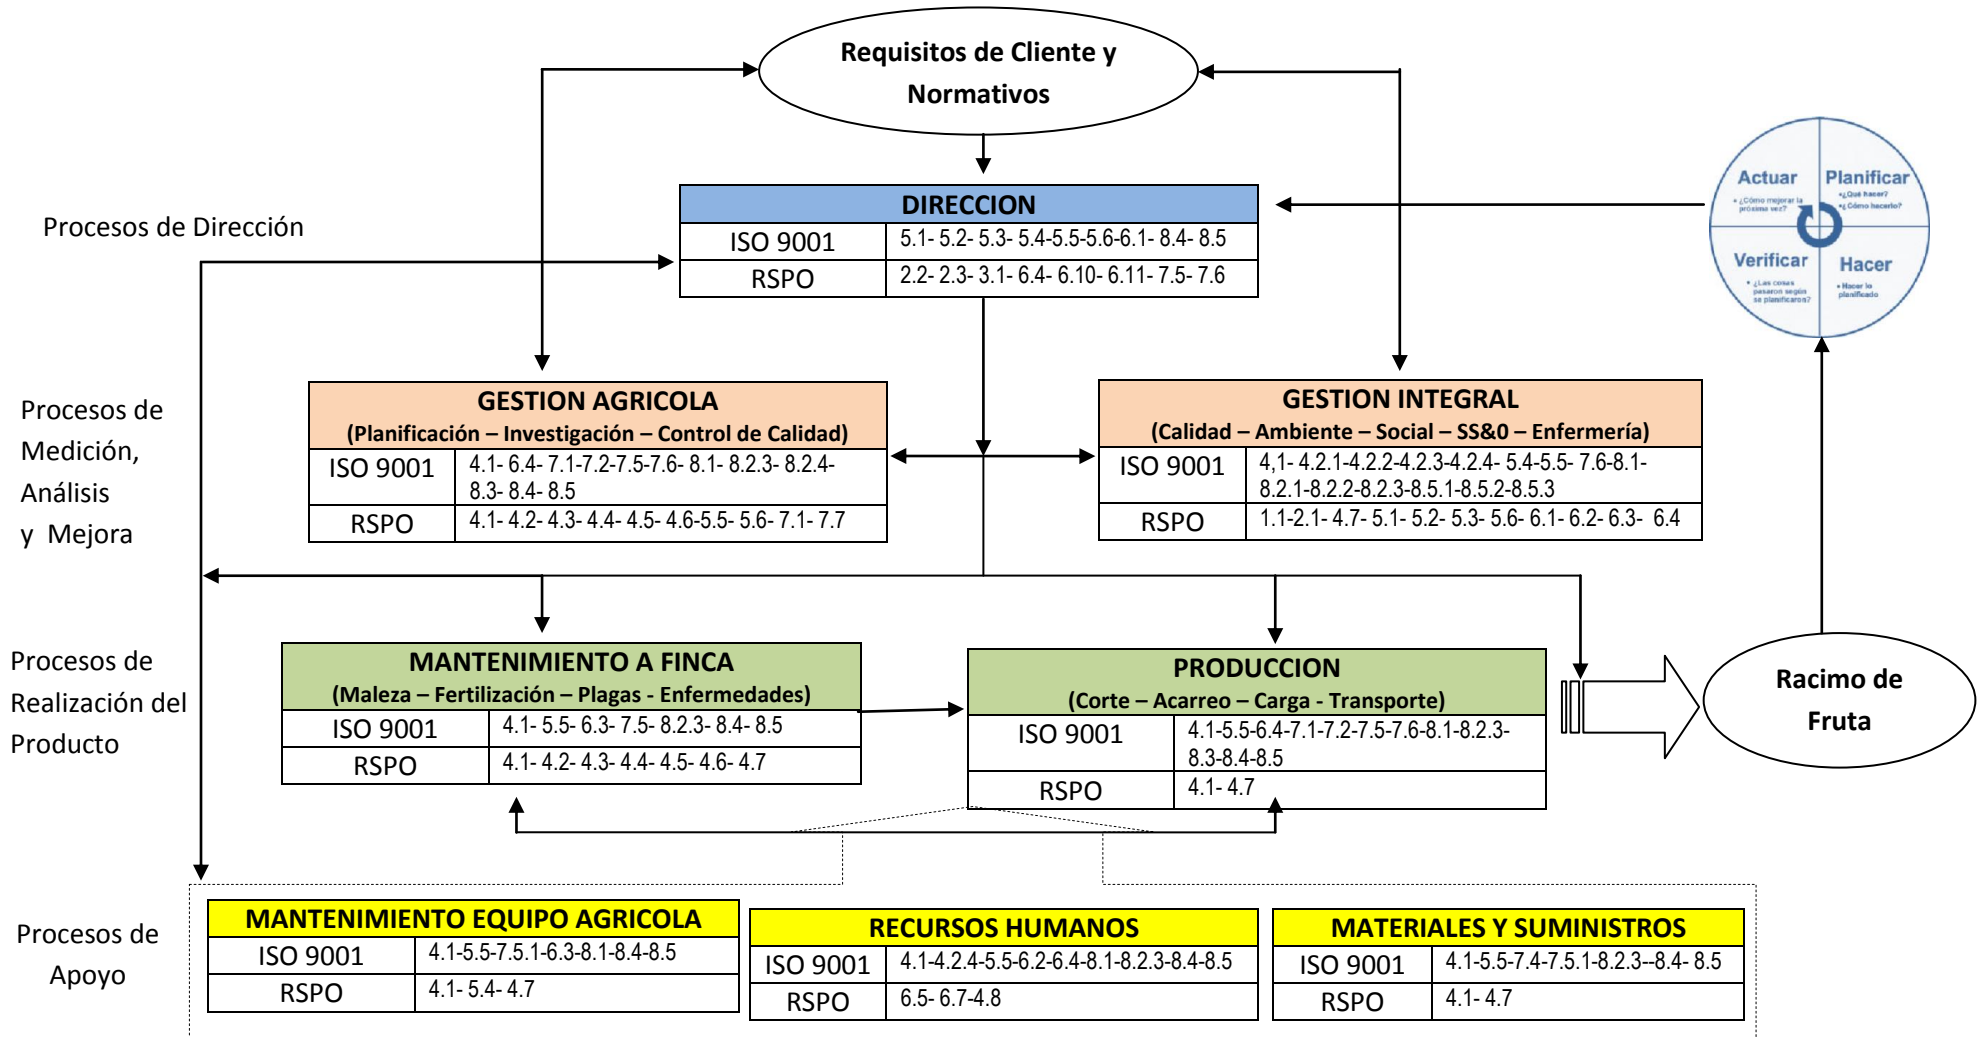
Requisitos de Cliente y Normativos

Procesos de Dirección

| DIRECCION | |
|---|---|
| ISO 9001 | 5.1- 5.2- 5.3- 5.4-5.5-5.6-6.1- 8.4- 8.5 |
| RSPO | 2.2- 2.3- 3.1- 6.4- 6.10- 6.11- 7.5- 7.6 |

Actuar
• ¿Cómo mejorar la próxima vez?
Planificar
• ¿Qué hacer?
• ¿Cómo hacerlo?
Verificar
• ¿Las cosas pasaron según se planificaron?
Hacer
• Hacer lo planificado

Procesos de Medición, Análisis y Mejora

| GESTION AGRICOLA (Planificación – Investigación – Control de Calidad) | |
|---|---|
| ISO 9001 | 4.1- 6.4- 7.1-7.2-7.5-7.6- 8.1- 8.2.3- 8.2.4- 8.3- 8.4- 8.5 |
| RSPO | 4.1- 4.2- 4.3- 4.4- 4.5- 4.6-5.5- 5.6- 7.1- 7.7 |

| GESTION INTEGRAL (Calidad – Ambiente – Social – SS&0 – Enfermería) | |
|---|---|
| ISO 9001 | 4,1- 4.2.1-4.2.2-4.2.3-4.2.4- 5.4-5.5- 7.6-8.1- 8.2.1-8.2.2-8.2.3-8.5.1-8.5.2-8.5.3 |
| RSPO | 1.1-2.1- 4.7- 5.1- 5.2- 5.3- 5.6- 6.1- 6.2- 6.3- 6.4 |

Procesos de Realización del Producto

| MANTENIMIENTO A FINCA (Maleza – Fertilización – Plagas - Enfermedades) | |
|---|---|
| ISO 9001 | 4.1- 5.5- 6.3- 7.5- 8.2.3- 8.4- 8.5 |
| RSPO | 4.1- 4.2- 4.3- 4.4- 4.5- 4.6- 4.7 |

| PRODUCCION (Corte – Acarreo – Carga - Transporte) | |
|---|---|
| ISO 9001 | 4.1-5.5-6.4-7.1-7.2-7.5-7.6-8.1-8.2.3-8.3-8.4-8.5 |
| RSPO | 4.1- 4.7 |

Racimo de Fruta

Procesos de Apoyo

| MANTENIMIENTO EQUIPO AGRICOLA | |
|---|---|
| ISO 9001 | 4.1-5.5-7.5.1-6.3-8.1-8.4-8.5 |
| RSPO | 4.1- 5.4- 4.7 |

| RECURSOS HUMANOS | |
|---|---|
| ISO 9001 | 4.1-4.2.4-5.5-6.2-6.4-8.1-8.2.3-8.4-8.5 |
| RSPO | 6.5- 6.7-4.8 |

| MATERIALES Y SUMINISTROS | |
|---|---|
| ISO 9001 | 4.1-5.5-7.4-7.5.1-8.2.3--8.4- 8.5 |
| RSPO | 4.1- 4.7 |